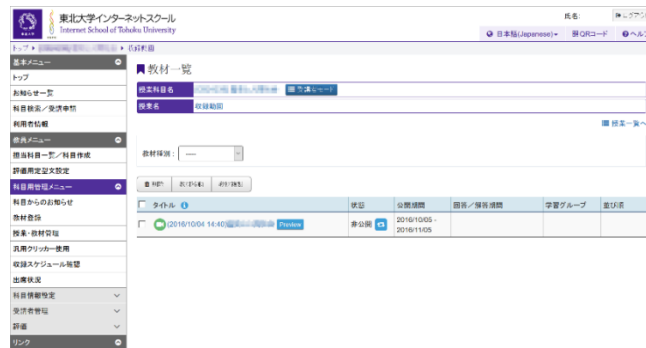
東北大学インターネットスクール
Internet School of Tohoku University

氏名:

日本語(Japanese)▾ QRコード ヘルプ

トップ ▸ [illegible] ▸ 教材一覧

基本メニュー
トップ
お知らせ一覧
科目検索／受講申請
利用者情報

教員メニュー
担当科目一覧／科目作成
評価用定型文設定

科目管理メニュー
科目からのお知らせ
教材登録
授業・教材管理
汎用クリッカー使用
収録スケジュール確認
出席状況

科目情報設定
受講者管理
評価

リンク

教材一覧

| 授業科目名 | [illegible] 授業シート |
|---|---|
| 授業名 | 収録動画 |

授業一覧へ

教材種類： ----

削除 表示順変更 教材複製

| | タイトル | 状態 | 公開期間 | 回答／報告期間 | 学習グループ | 並び順 |
|---|---|---|---|---|---|---|
| | (2016/10/04 14:40) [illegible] Preview | 非公開 | 2016/10/05 - 2016/11/05 | | | |